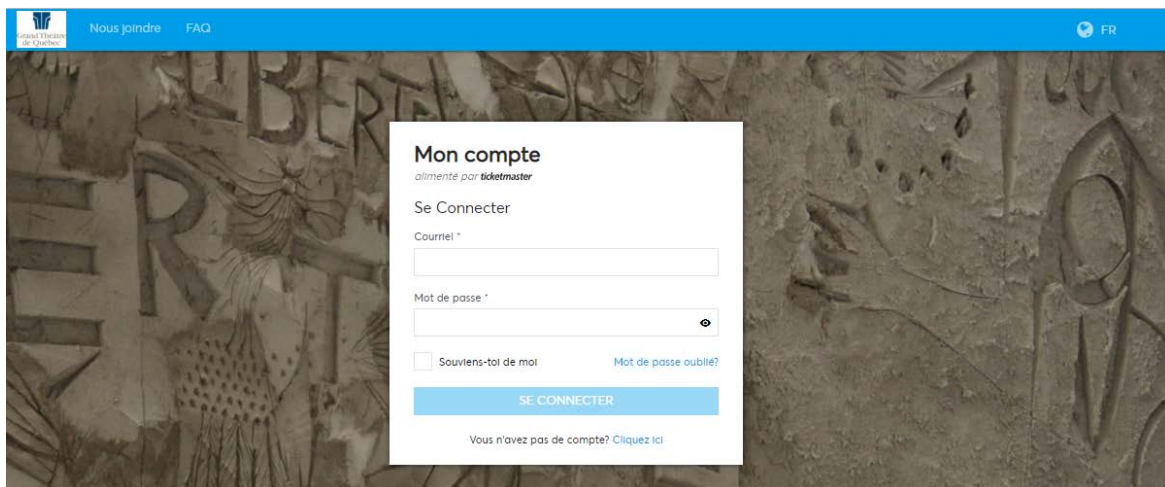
Grand Théâtre de Québec

Nous joindre FAQ

FR

Mon compte
alimenté par ticketmaster

Se Connecter

Courriel *

Mot de passe *

Souviens-toi de moi

Mot de passe oublié?

SE CONNECTER

Vous n'avez pas de compte? Cliquez ici